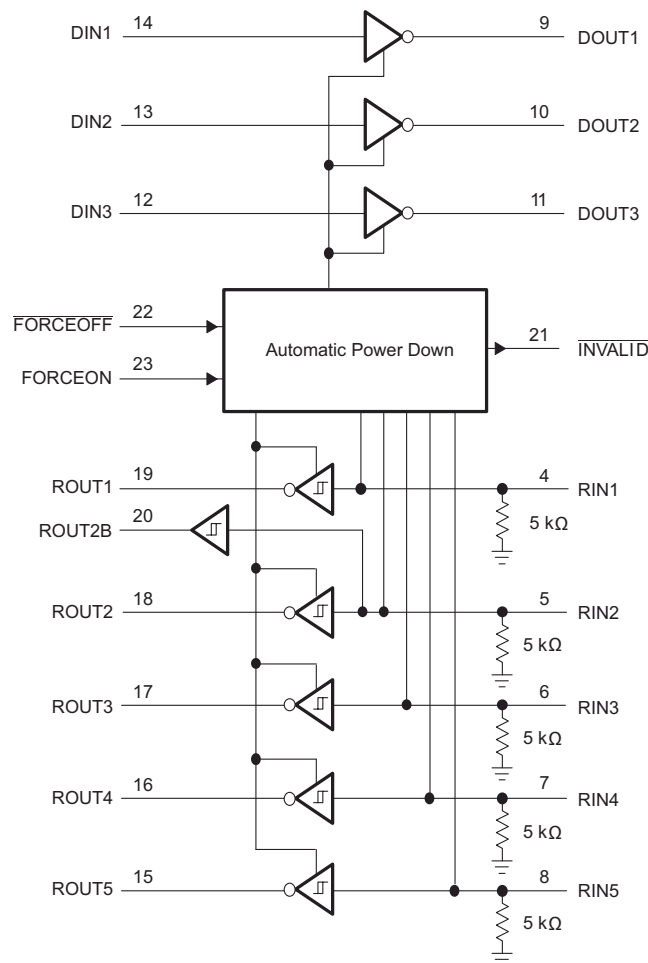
DIN1 14 9 DOUT1
DIN2 13 10 DOUT2
DIN3 12 11 DOUT3
$\overline{\text{FORCEOFF}}$ 22
Automatic Power Down
21 $\overline{\text{INVALID}}$
FORCEON 23
ROUT1 19 4 RIN1
5 kΩ
ROUT2B 20
ROUT2 18 5 RIN2
5 kΩ
ROUT3 17 6 RIN3
5 kΩ
ROUT4 16 7 RIN4
5 kΩ
ROUT5 15 8 RIN5
5 kΩ